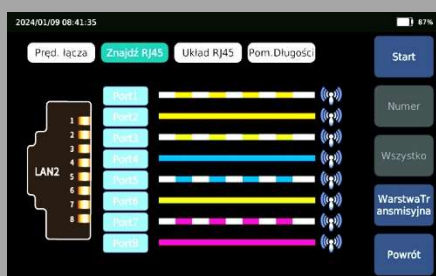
2024/01/09 08:41:35

87%

Pręd. łącza

Znajdź RJ45

Układ RJ45

Pom.Długości

Start

LAN2

1
2
3
4
5
6
7
8

Port1
Port2
Port3
Port4
Port5
Port6
Port7
Port8

Numer

Wszystko

WarstwaTr ansmisyjna

Powrót